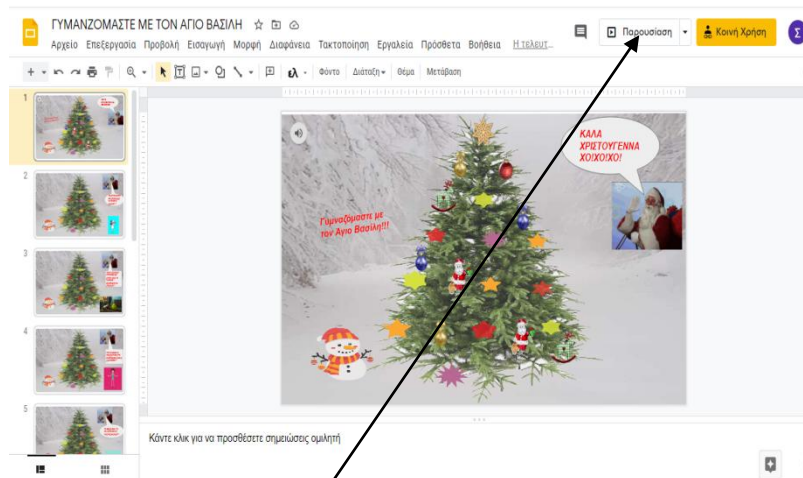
ΓΥΜΑΝΖΟΜΑΣΤΕ ΜΕ ΤΟΝ ΑΓΙΟ ΒΑΣΙΛΗ

Αρχείο Επεξεργασία Προβολή Εισαγωγή Μορφή Διαφάνεια Τακτοποίηση Εργαλεία Πρόσθετα Βοήθεια Η τελευτ...

Παρουσίαση

Κοινή Χρήση

Φόντο Διάταξη Θέμα Μετάβαση

1
2
3
4
5

ΚΑΛΑ ΧΡΙΣΤΟΥΓΕΝΝΑ ΧΟ!ΧΟ!ΧΟ!

Γυμναζόμαστε με τον Άγιο Βασίλη!!!

Κάντε κλικ για να προσθέσετε σημειώσεις ομιλητή